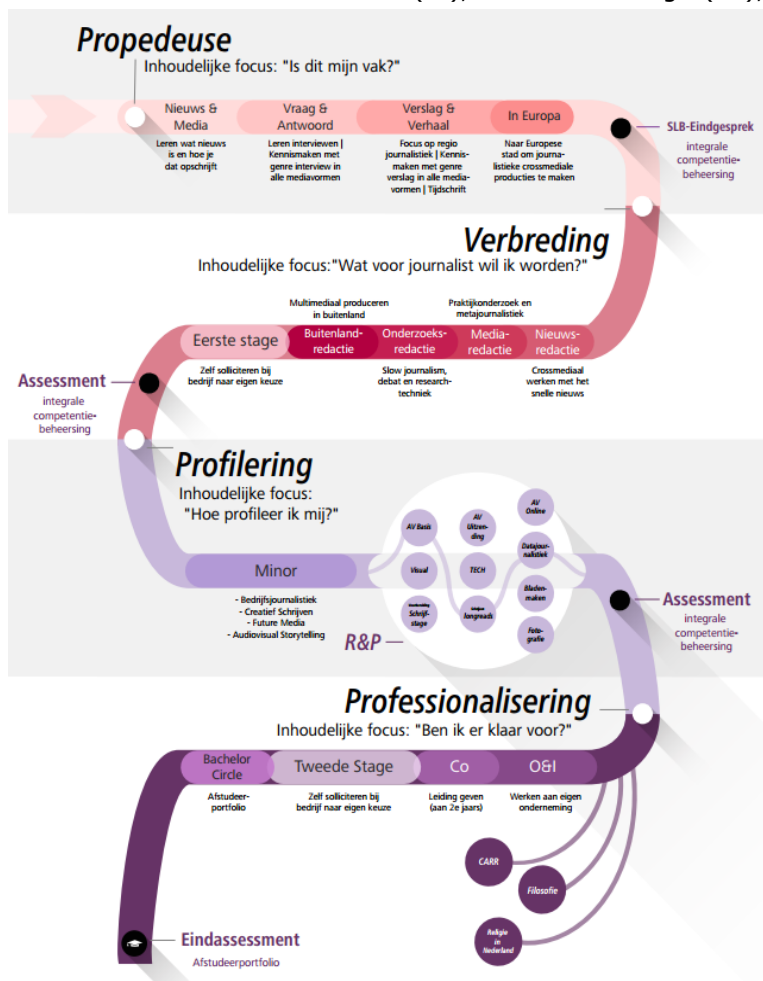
Propedeuse
Inhoudelijke focus: "Is dit mijn vak?"

Nieuws & Media
Leren wat nieuws is en hoe je dat opschrijft

Vraag & Antwoord
Leren interviewen | Kennismaken met genre interview in alle mediavormen

Verslag & Verhaal
Focus op regio journalistiek | Kennismaken met genre verslag in alle mediavormen | Tijdschrift

In Europa
Naar Europese stad om journalistieke crossmediale producties te maken

SLB-Eindgesprek
integrale competentiebeheersing

Verbreding
Inhoudelijke focus:"Wat voor journalist wil ik worden?"

Eerste stage
Zelf solliciteren bij bedrijf naar eigen keuze

Multimediaal produceren in buitenland
Buitenland-redactie

Onderzoeks-redactie
Slow journalism, debat en research-techniek

Praktijkonderzoek en metajournalistiek
Media-redactie

Nieuws-redactie
Crossmediaal werken met het snelle nieuws

Assessment
integrale competentiebeheersing

Profilering
Inhoudelijke focus:
"Hoe profileer ik mij?"

Minor
- Bedrijfsjournalistiek
- Creatief Schrijven
- Future Media
- Audiovisual Storytelling

AV Basis
AV Uitzending
AV Online
Visual
TECH
Datajournalistiek
Schrijfstage
longreads
Bladenmaken
Fotografie

R&P

Assessment
integrale competentiebeheersing

Professionalisering
Inhoudelijke focus: "Ben ik er klaar voor?"

Bachelor Circle
Afstudeerportfolio

Tweede Stage
Zelf solliciteren bij bedrijf naar eigen keuze

Co
Leiding geven (aan 2e jaars)

O&I
Werken aan eigen onderneming

CARR
Filosofie
Religie in Nederland

Eindassessment
Afstudeerportfolio